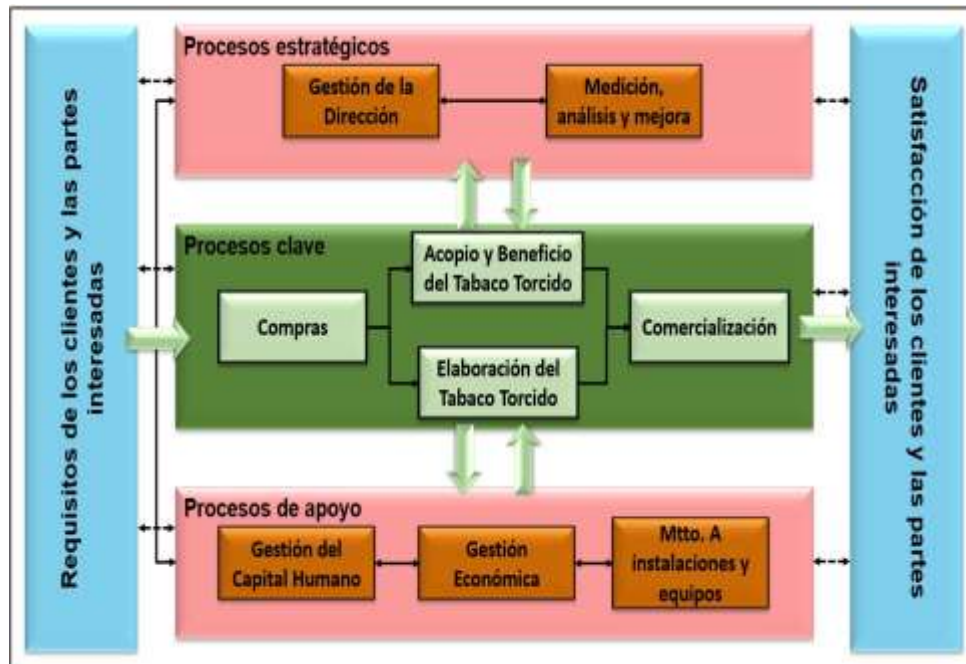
Requisitos de los clientes y las partes interesadas

Procesos estratégicos

Gestión de la Dirección

Medición, análisis y mejora

Procesos clave

Compras

Acopio y Beneficio del Tabaco Torcido

Elaboración del Tabaco Torcido

Comercialización

Procesos de apoyo

Gestión del Capital Humano

Gestión Económica

Mtto. A instalaciones y equipos

Satisfacción de los clientes y las partes interesadas